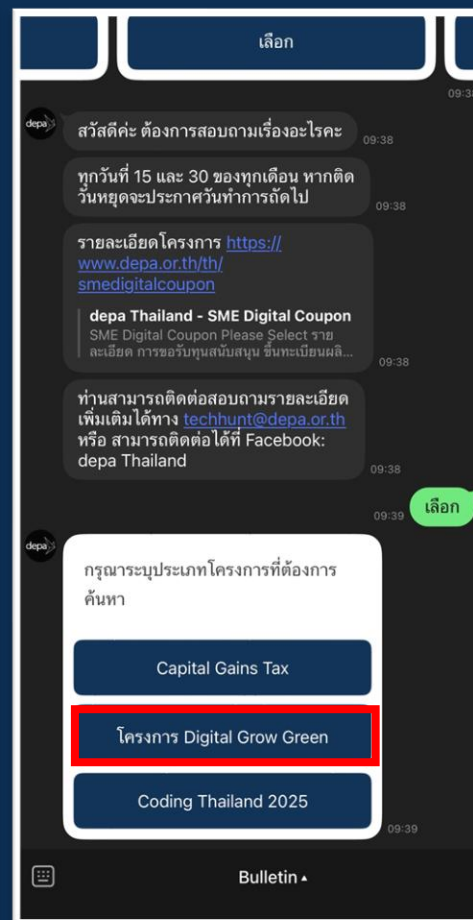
เลือก

09:38

depa

สวัสดีค่ะ ต้องการสอบถามเรื่องอะไรคะ 09:38

ทุกวันที่ 15 และ 30 ของทุกเดือน หากติดวันหยุดจะประกาศวันทำการถัดไป 09:38

รายละเอียดโครงการ https://www.depa.or.th/th/smedigitalcoupon

depa Thailand - SME Digital Coupon
SME Digital Coupon Please Select รายละเอียด การขอรับทุนสนับสนุน ขึ้นทะเบียนผล... 09:38

ท่านสามารถติดต่อสอบถามรายละเอียดเพิ่มเติมได้ทาง techhunt@depa.or.th หรือ สามารถติดต่อได้ที่ Facebook: depa Thailand 09:38

09:39 เลือก

depa

กรุณาระบุประเภทโครงการที่ต้องการค้นหา

Capital Gains Tax

โครงการ Digital Grow Green

Coding Thailand 2025

09:39

Bulletin ▴